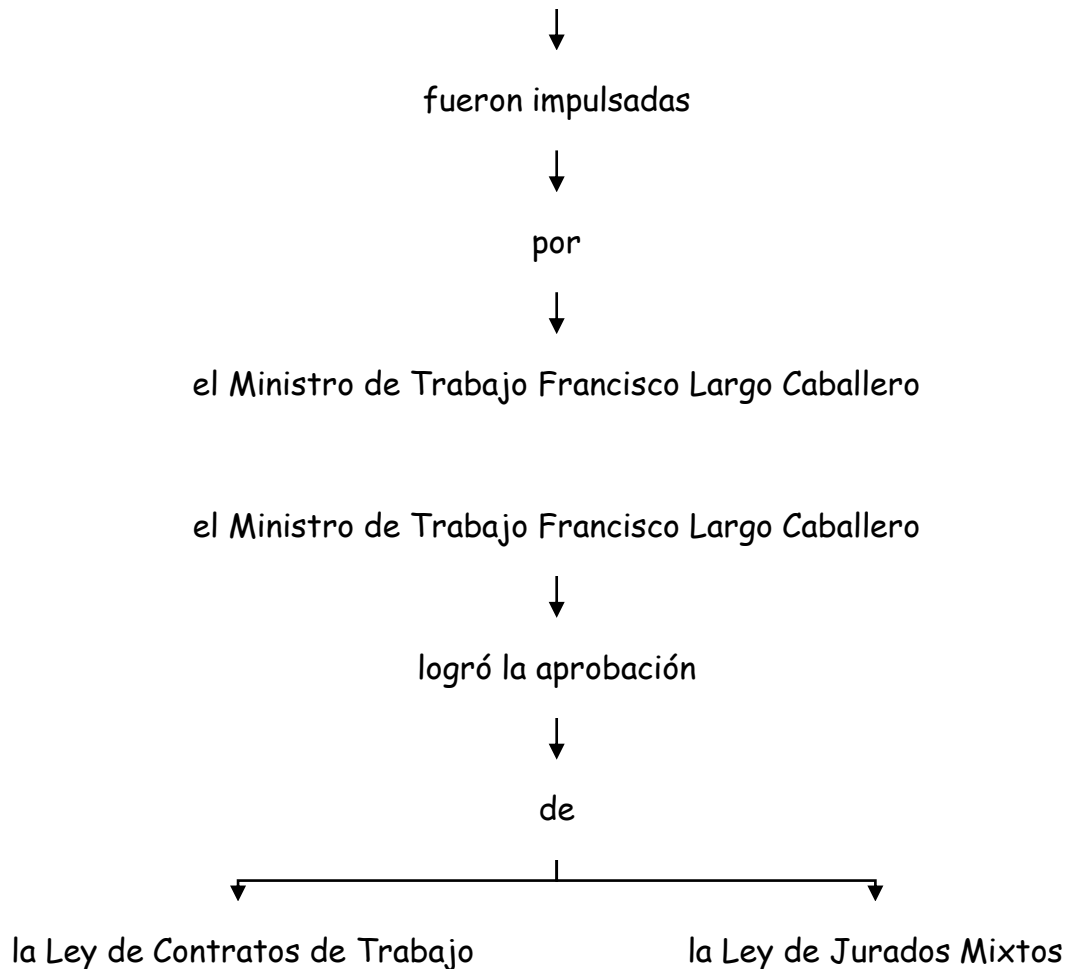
fueron impulsadas

por

el Ministro de Trabajo Francisco Largo Caballero

el Ministro de Trabajo Francisco Largo Caballero

logró la aprobación

de

la Ley de Contratos de Trabajo

la Ley de Jurados Mixtos